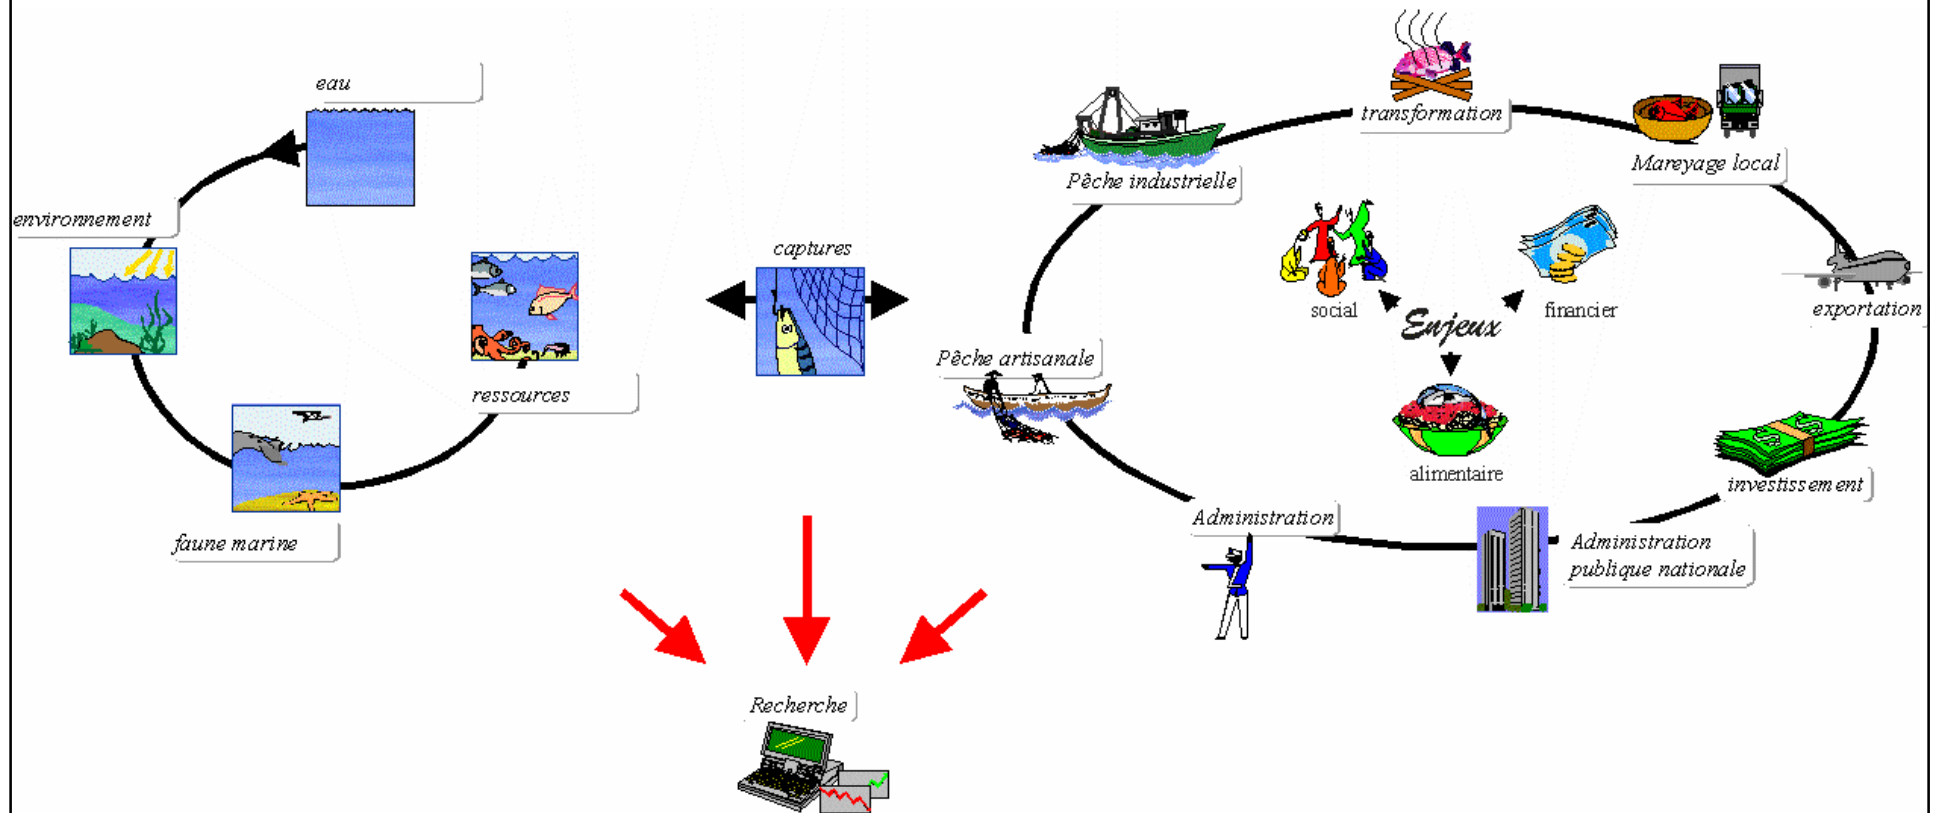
eau

environnement

ressources

faune marine

captures

Pêche industrielle

transformation

Mareyage local

social

financier

Enjeux

alimentaire

exportation

Pêche artisanale

investissement

Administration

Administration publique nationale

Recherche